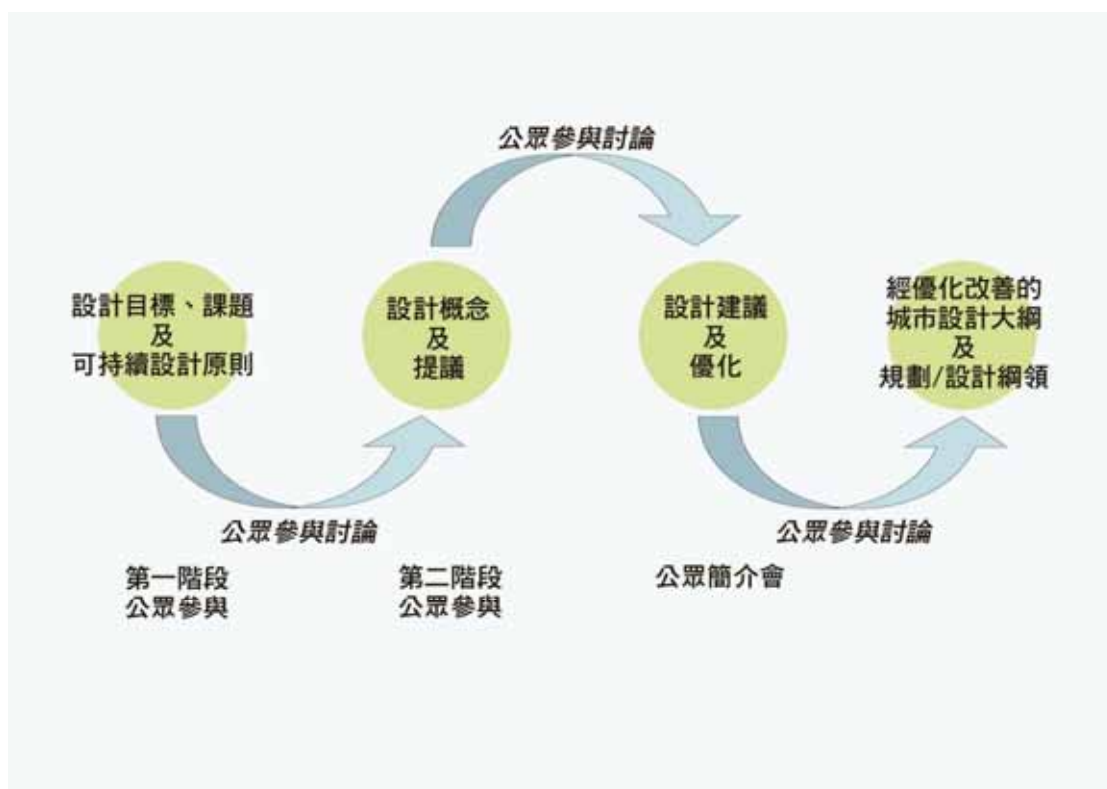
公眾參與討論

設計目標、課題
及
可持續設計原則

設計概念
及
提議

設計建議
及
優化

經優化改善的
城市設計大綱
及
規劃/設計綱領

公眾參與討論

公眾參與討論

第一階段
公眾參與

第二階段
公眾參與

公眾簡介會